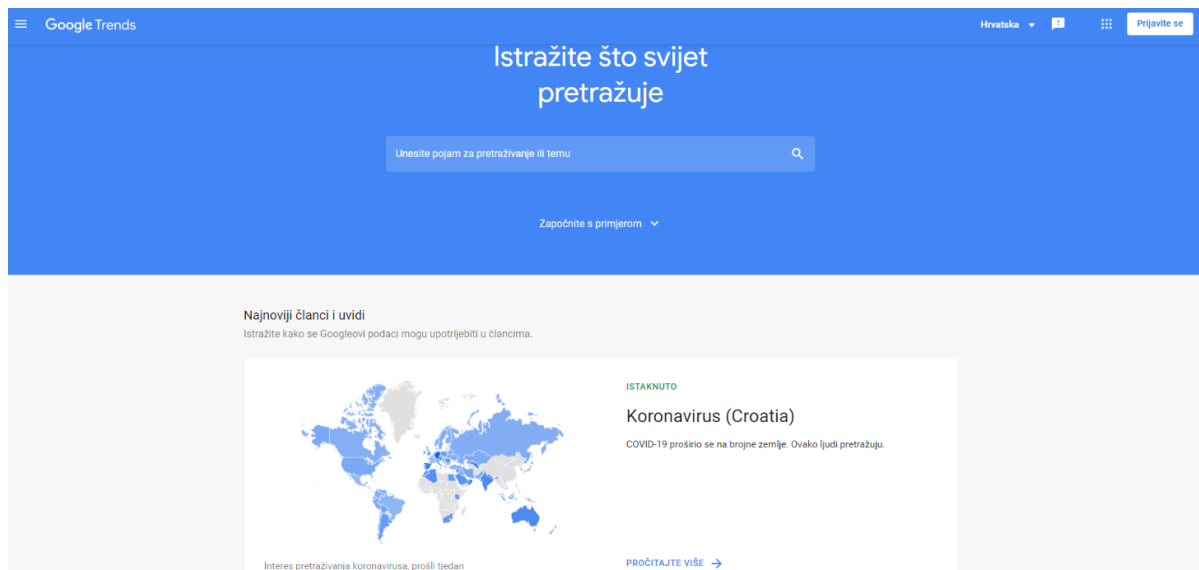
Google Trends

Hrvatska

Prijavite se

Istražite što svijet pretražuje

Unesite pojam za pretraživanje ili temu

Započnite s primjerom

Najnoviji članci i uvidi

Istražite kako se Googleovi podaci mogu upotrijebiti u člancima.

ISTAKNUTO

Koronavirus (Croatia)

COVID-19 proširio se na brojne zemlje. Ovako ljudi pretražuju.

Interes pretraživanja koronavirusa, prošli tjedan

PROČITAJTE VIŠE